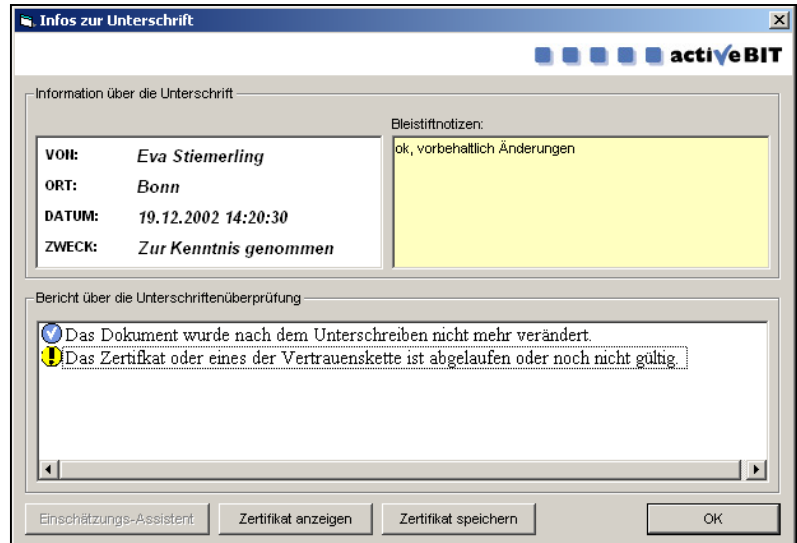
Infos zur Unterschrift

activeBIT

Information über die Unterschrift

| VON: | Eva Stiemerling |
|---|---|
| ORT: | Bonn |
| DATUM: | 19.12.2002 14:20:30 |
| ZWECK: | Zur Kenntnis genommen |

Bleistiftnotizen:

ok, vorbehaltlich Änderungen

Bericht über die Unterschriftenüberprüfung

Das Dokument wurde nach dem Unterschreiben nicht mehr verändert.

Das Zertifikat oder eines der Vertrauenskette ist abgelaufen oder noch nicht gültig.

Einschätzungs-Assistent

Zertifikat anzeigen

Zertifikat speichern

OK